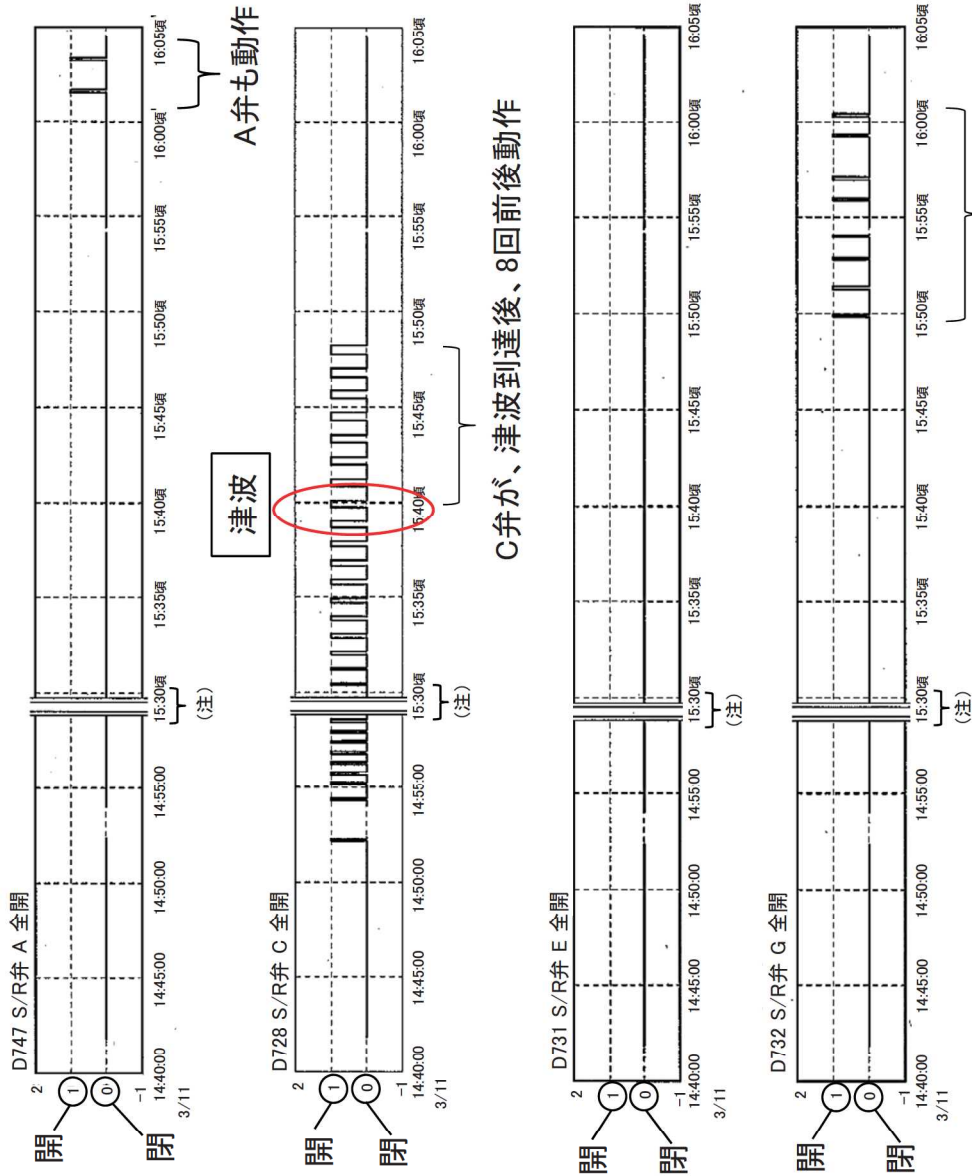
D747 S/R弁 A 全開

2
1
0
−1
開
閉

14:40:00
3/11
14:45:00
14:50:00
14:55:00
15:30頃
(注)
15:35頃
15:40頃
15:45頃
15:50頃
15:55頃
16:00頃
16:05頃

A弁も動作

D728 S/R弁 C 全開

2
1
0
−1
開
閉

14:40:00
3/11
14:45:00
14:50:00
14:55:00
15:30頃
(注)
15:35頃
15:40頃
15:45頃
15:50頃
15:55頃
16:00頃
16:05頃

津波

C弁が、津波到達後、8回前後動作

D731 S/R弁 E 全開

2
1
0
−1
開
閉

14:40:00
3/11
14:45:00
14:50:00
14:55:00
15:30頃
(注)
15:35頃
15:40頃
15:45頃
15:50頃
15:55頃
16:00頃
16:05頃

D732 S/R弁 G 全開

2
1
0
−1
開
閉

14:40:00
3/11
14:45:00
14:50:00
14:55:00
15:30頃
(注)
15:35頃
15:40頃
15:45頃
15:50頃
15:55頃
16:00頃
16:05頃